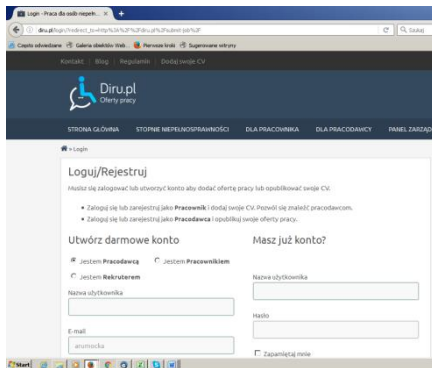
Login - Praca dla osób niepełn... ×

diru.pl/login/?redirect_to=http%3A%2F%2Fdiru.pl%2Fsubmit-job%2F

Szukaj

Często odwiedzane  Galeria obiektów Web  Pierwsze kroki  Sugerowane witryny

Kontakt | Blog | Regulamin | Dodaj swoje CV

Diru.pl
Oferty pracy

STRONA GŁÓWNA | STOPNIE NIEPEŁNOSPRAWNOŚCI | DLA PRACOWNIKA | DLA PRACODAWCY | PANEL ZARZĄD

» Login

Loguj/Rejestruj

Musisz się zalogować lub utworzyć konto aby dodać ofertę pracy lub opublikować swoje CV.

• Zaloguj się lub zarejestruj jako Pracownik i dodaj swoje CV. Pozwól się znaleźć pracodawcom.
• Zaloguj się lub zarejestruj jako Pracodawca i opublikuj swoje oferty pracy.

Utwórz darmowe konto

Jestem Pracodawcą  Jestem Pracownikiem
Jestem Rekruterem

Nazwa użytkownika

E-mail
anumecka

Masz już konto?

Nazwa użytkownika

Hasło

Zapamiętaj mnie

Start